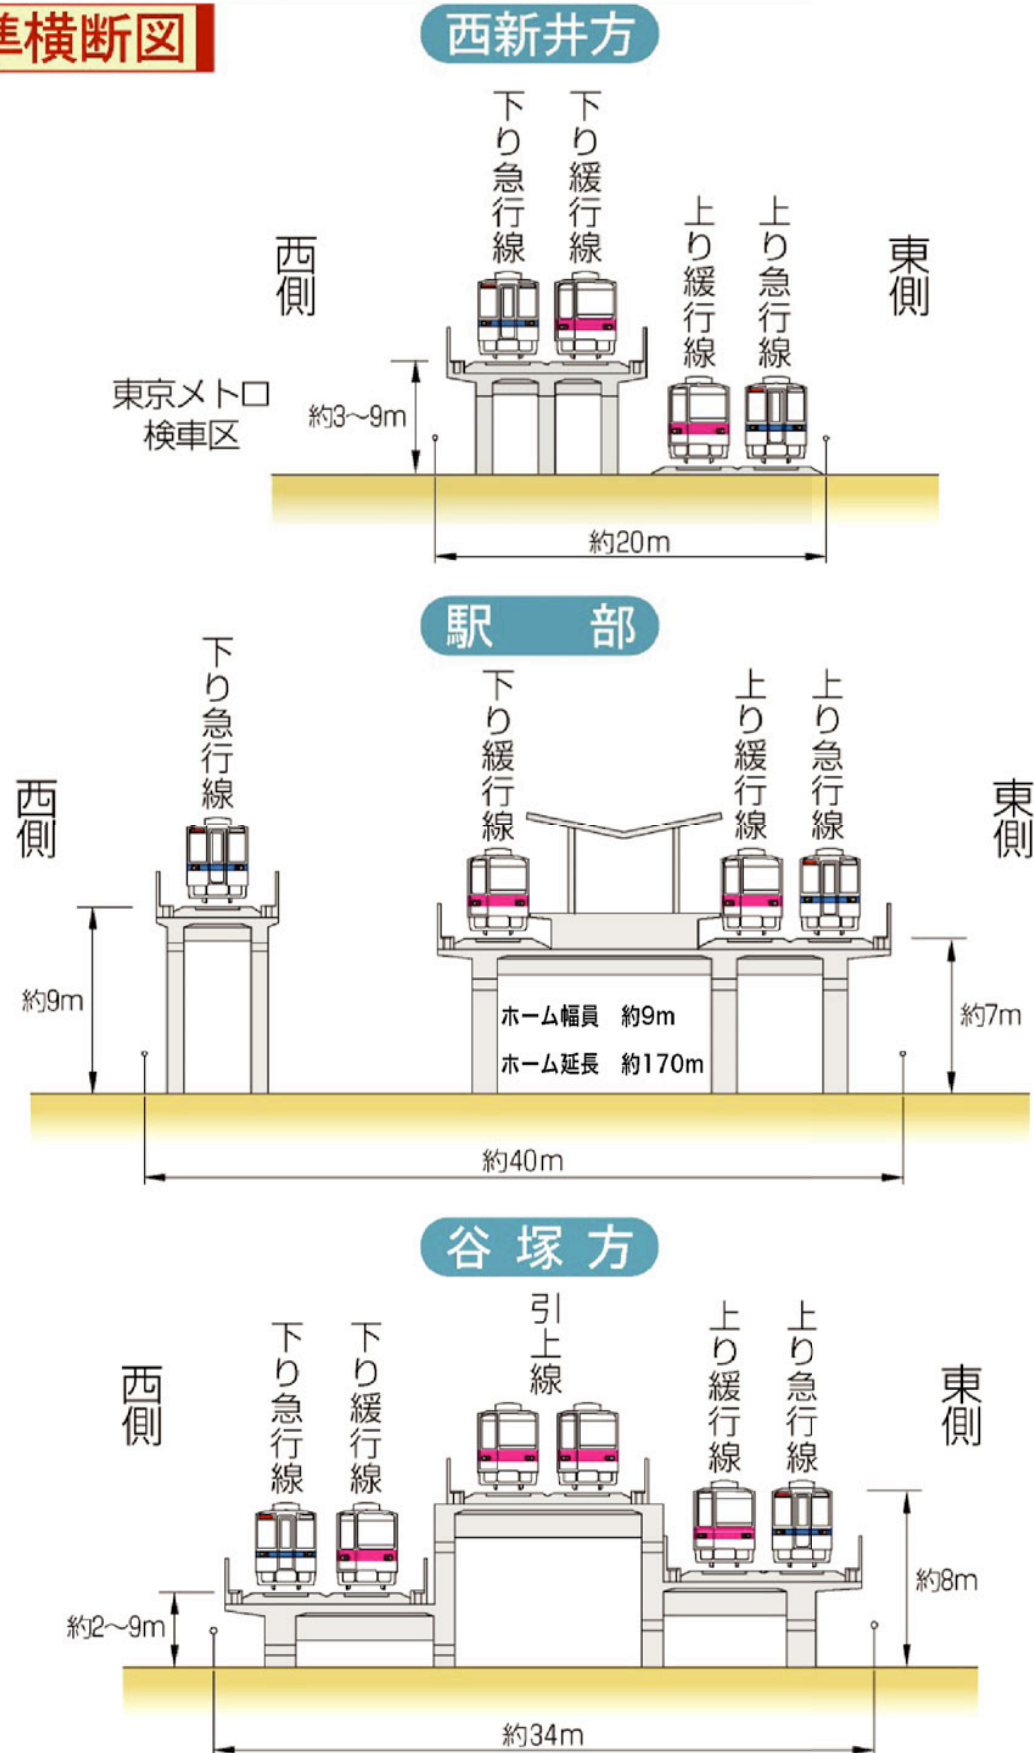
準横断図

西新井方

下り急行線
下り緩行線
西側
上り緩行線
上り急行線
東側
東京メトロ検車区
約3~9m
約20m

駅　部

下り急行線
西側
下り緩行線
上り緩行線
上り急行線
東側
約9m
ホーム幅員　約9m
ホーム延長　約170m
約7m
約40m

谷塚方

西側
下り急行線
下り緩行線
引上線
上り緩行線
上り急行線
東側
約2~9m
約8m
約34m